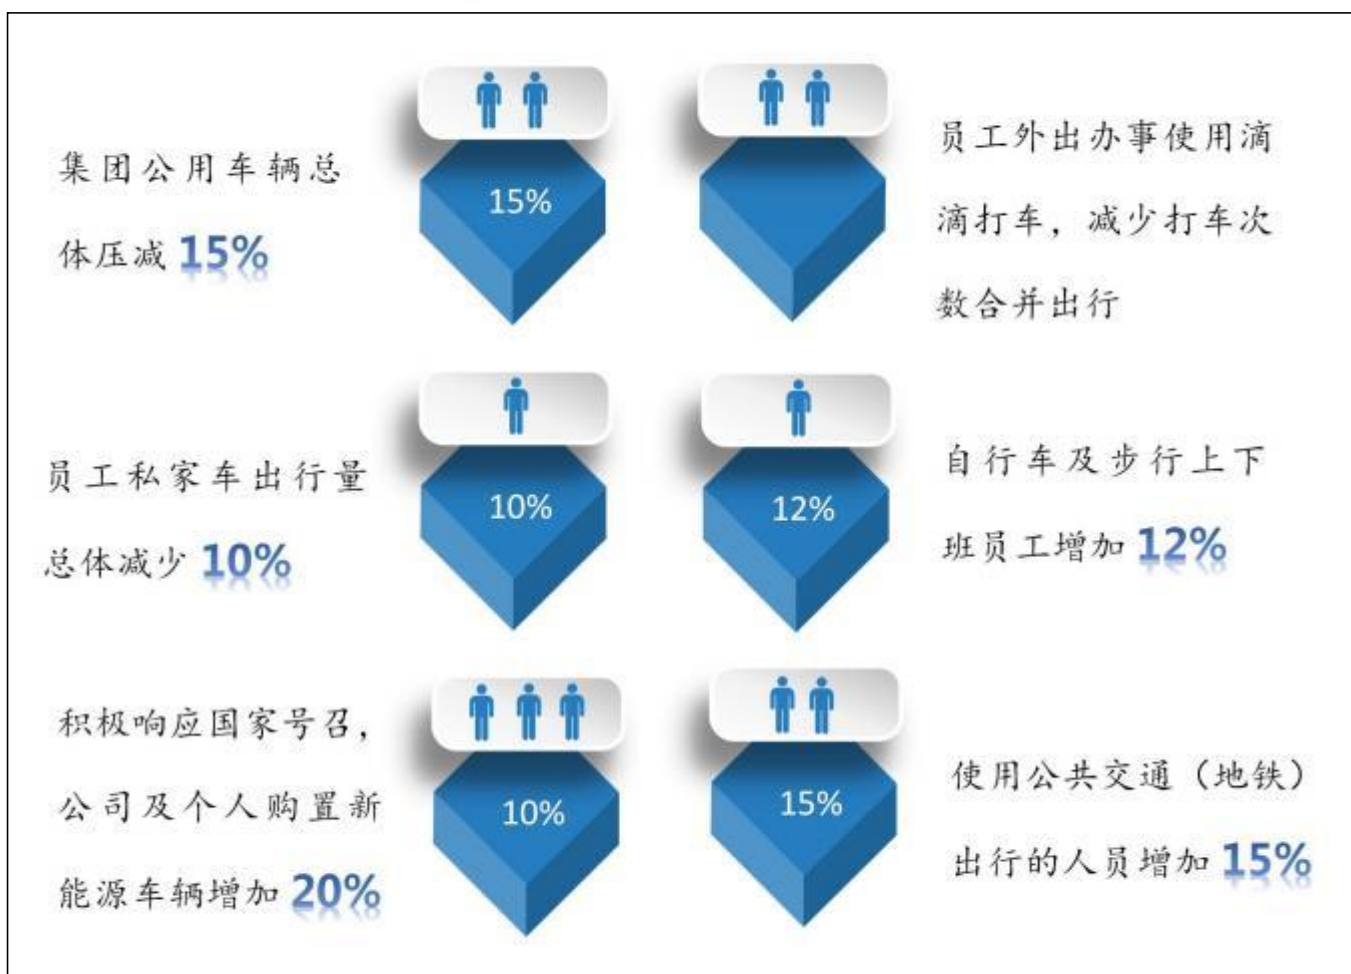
集团公用车辆总体压减 15%

15%

员工外出办事使用滴滴打车，减少打车次数合并出行

员工私家车出行量总体减少 10%

10%

12%

自行车及步行上下班员工增加 12%

积极响应国家号召，公司及个人购置新能源车辆增加 20%

10%

15%

使用公共交通（地铁）出行的人员增加 15%